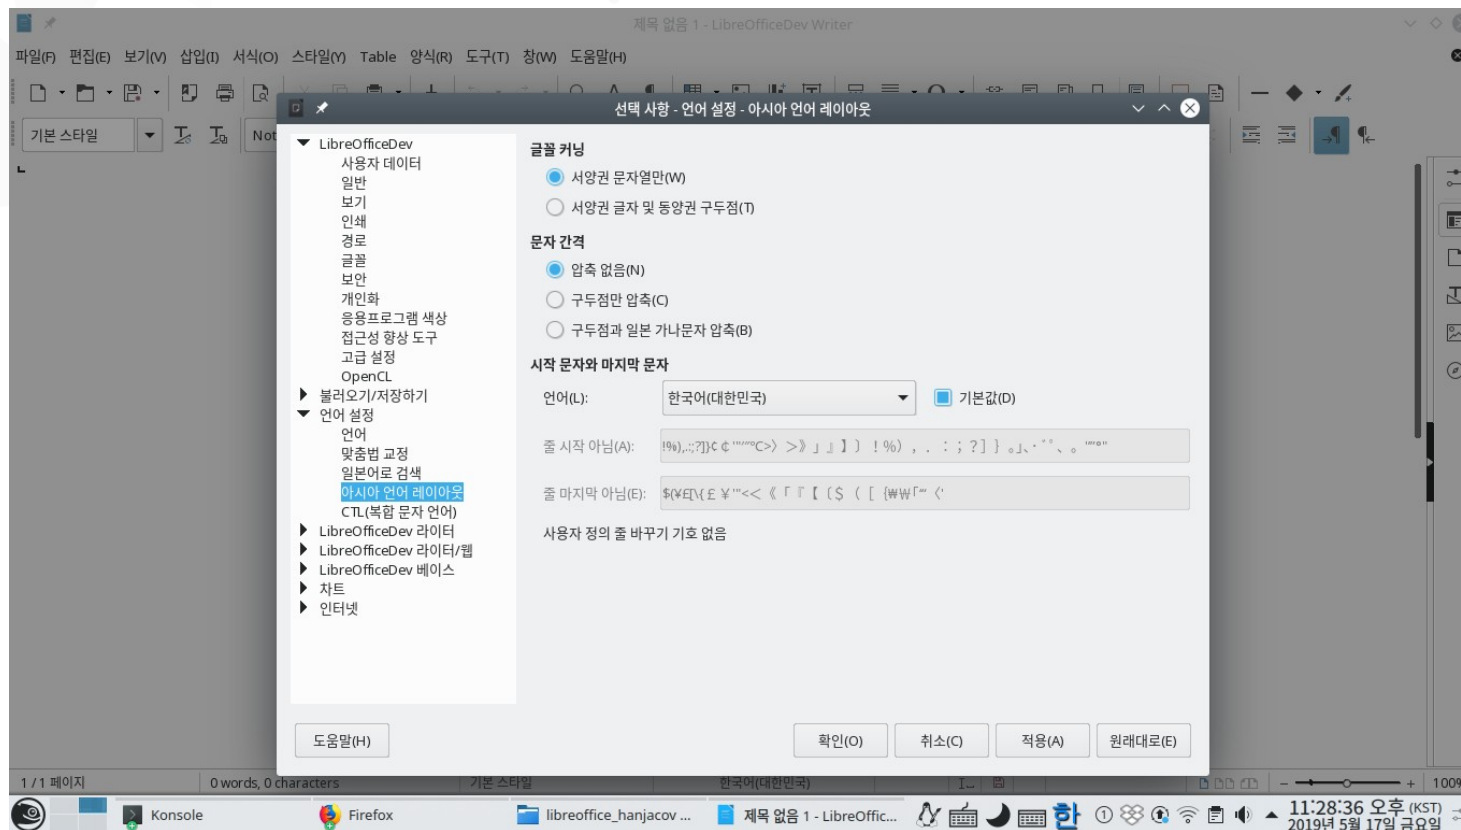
제목 없음 1 - LibreOfficeDev Writer

파일(F) 편집(E) 보기(V) 삽입(I) 서식(O) 스타일(Y) Table 양식(R) 도구(T) 창(W) 도움말(H)

기본 스타일

선택 사항 - 언어 설정 - 아시아 언어 레이아웃

LibreOfficeDev
사용자 데이터
일반
보기
인쇄
경로
글꼴
보안
개인화
응용프로그램 색상
접근성 향상 도구
고급 설정
OpenCL
불러오기/저장하기
언어 설정
언어
맞춤법 교정
일본어로 검색
아시아 언어 레이아웃
CTL(복합 문자 언어)
LibreOfficeDev 라이터
LibreOfficeDev 라이터/웹
LibreOfficeDev 베이스
차트
인터넷

글꼴 커닝
서양권 문자열만(W)
서양권 글자 및 동양권 구두점(T)

문자 간격
압축 없음(N)
구두점만 압축(C)
구두점과 일본 가나문자 압축(B)

시작 문자와 마지막 문자
언어(L): 한국어(대한민국) 기본값(D)
줄 시작 아님(A): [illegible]
줄 마지막 아님(E): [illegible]
사용자 정의 줄 바꾸기 기호 없음

도움말(H) 확인(O) 취소(C) 적용(A) 원래대로(E)

1 / 1 페이지 0 words, 0 characters 기본 스타일 한국어(대한민국)

Konsole Firefox libreoffice_hanjacov ... 제목 없음 1 - LibreOffic... 한 11:28:36 오후 (KST) 2019년 5월 17일 금요일